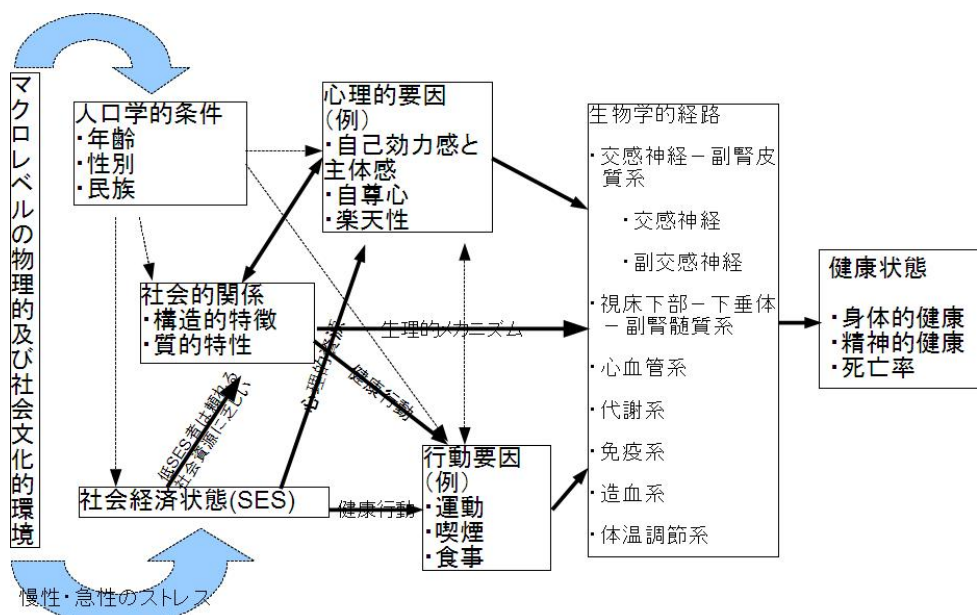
マクロレベルの物理的及び社会文化的環境

人口学的条件
・年齢
・性別
・民族

心理的要因
(例)
・自己効力感と主体感
・自尊心
・楽天性

生物学的経路
・交感神経－副腎皮質系
・交感神経
・副交感神経
・視床下部－下垂体－副腎髄質系
・心血管系
・代謝系
・免疫系
・造血系
・体温調節系

健康状態
・身体的健康
・精神的健康
・死亡率

社会的関係
・構造的特徴
・質的特性

生理的メカニズム

心理的
健康行動

低SES者は結ばれる社会資源に乏しい

社会経済状態(SES)

健康行動

行動要因
(例)
・運動
・喫煙
・食事

慢性・急性のストレス